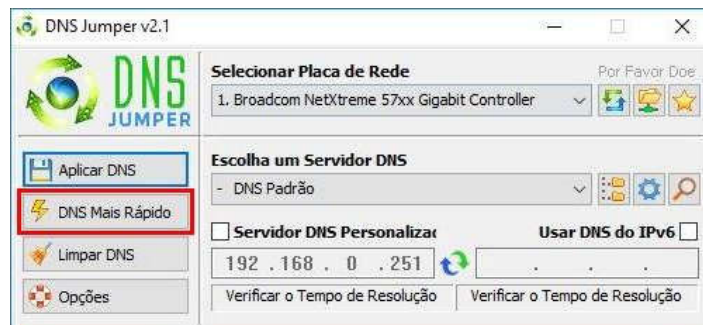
DNS Jumper v2.1

DNS JUMPER

Selecionar Placa de Rede

Por Favor Doe

1. Broadcom NetXtreme 57xx Gigabit Controller

Aplicar DNS

DNS Mais Rápido

Limpar DNS

Opções

Escolha um Servidor DNS

- DNS Padrão

Servidor DNS Personalizac

Usar DNS do IPv6

192 . 168 . 0 . 251

. . .

Verificar o Tempo de Resolução

Verificar o Tempo de Resolução